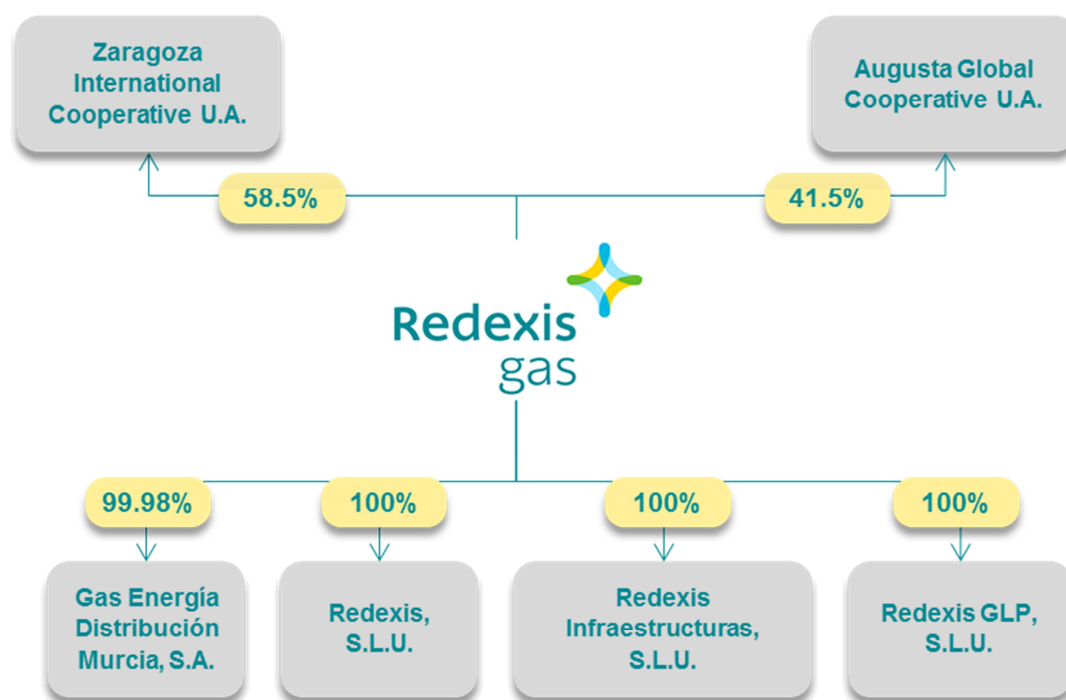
Zaragoza International Cooperative U.A.

Augusta Global Cooperative U.A.

58.5%

41.5%

Redexis gas

99.98%

100%

100%

100%

Gas Energía Distribución Murcia, S.A.

Redexis, S.L.U.

Redexis Infraestructuras, S.L.U.

Redexis GLP, S.L.U.